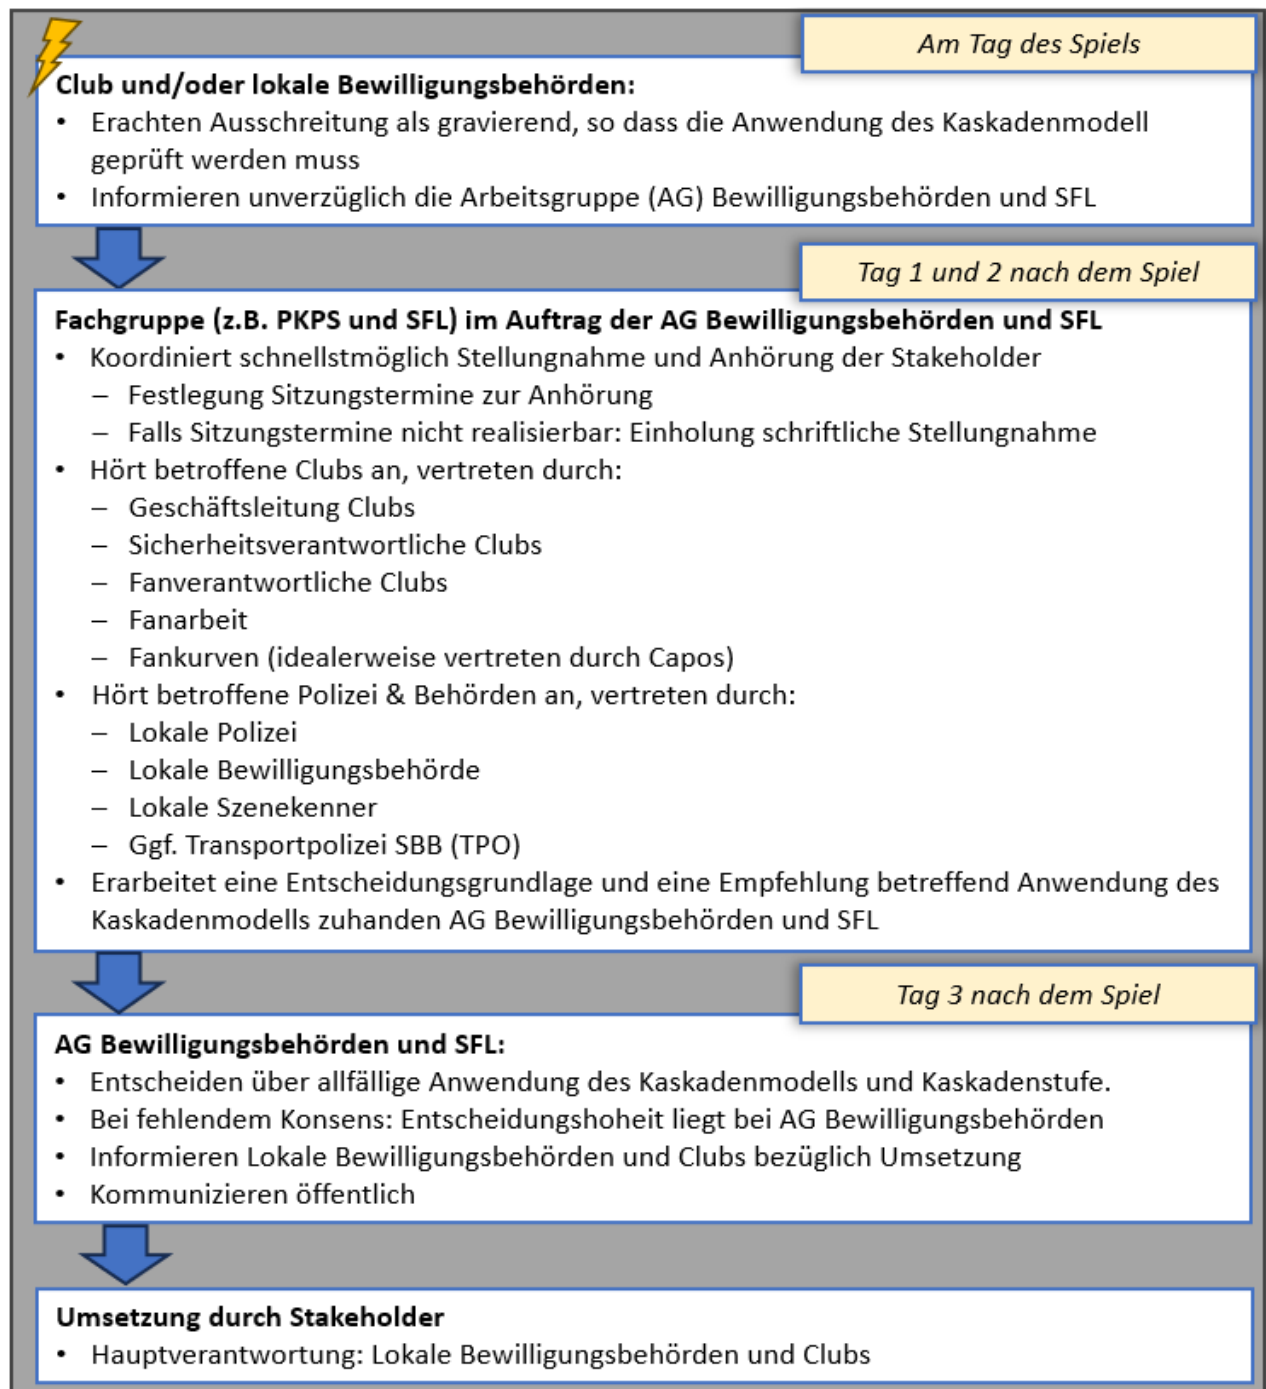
Am Tag des Spiels

**Club und/oder lokale Bewilligungsbehörden:**
- Erachten Ausschreitung als gravierend, so dass die Anwendung des Kaskadenmodell geprüft werden muss
- Informieren unverzüglich die Arbeitsgruppe (AG) Bewilligungsbehörden und SFL

Tag 1 und 2 nach dem Spiel

**Fachgruppe (z.B. PKPS und SFL) im Auftrag der AG Bewilligungsbehörden und SFL**
- Koordiniert schnellstmöglich Stellungnahme und Anhörung der Stakeholder
  – Festlegung Sitzungstermine zur Anhörung
  – Falls Sitzungstermine nicht realisierbar: Einholung schriftliche Stellungnahme
- Hört betroffene Clubs an, vertreten durch:
  – Geschäftsleitung Clubs
  – Sicherheitsverantwortliche Clubs
  – Fanverantwortliche Clubs
  – Fanarbeit
  – Fankurven (idealerweise vertreten durch Capos)
- Hört betroffene Polizei & Behörden an, vertreten durch:
  – Lokale Polizei
  – Lokale Bewilligungsbehörde
  – Lokale Szenekenner
  – Ggf. Transportpolizei SBB (TPO)
- Erarbeitet eine Entscheidungsgrundlage und eine Empfehlung betreffend Anwendung des Kaskadenmodells zuhanden AG Bewilligungsbehörden und SFL

Tag 3 nach dem Spiel

**AG Bewilligungsbehörden und SFL:**
- Entscheiden über allfällige Anwendung des Kaskadenmodells und Kaskadenstufe.
- Bei fehlendem Konsens: Entscheidungshoheit liegt bei AG Bewilligungsbehörden
- Informieren Lokale Bewilligungsbehörden und Clubs bezüglich Umsetzung
- Kommunizieren öffentlich

**Umsetzung durch Stakeholder**
- Hauptverantwortung: Lokale Bewilligungsbehörden und Clubs